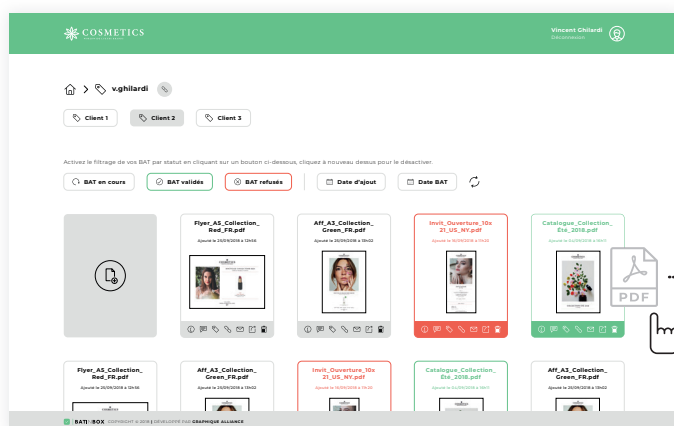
COSMETICS

Vincent Ghilardi
Déconnexion

v.ghilardi

Client 1
Client 2
Client 3

Activez le filtrage de vos BAT par statut en cliquant sur un bouton ci-dessous, cliquez à nouveau dessus pour le désactiver.

BAT en cours
BAT validés
BAT refusés
Date d'ajout
Date BAT

Flyer_A5_Collection_Red_FR.pdf
Ajouté le 20/09/2018 à 12h56

Aff_A3_Collection_Green_FR.pdf
Ajouté le 20/09/2018 à 13h02

Invit_Ouverture_10x21_US_NY.pdf
Ajouté le 20/09/2018 à 13h20

Catalogue_Collection_Été_2018.pdf
Ajouté le 24/09/2018 à 18h11

PDF

Flyer_A5_Collection_Red_FR.pdf
Ajouté le 20/09/2018 à 12h56

Aff_A3_Collection_Green_FR.pdf
Ajouté le 20/09/2018 à 13h02

Invit_Ouverture_10x21_US_NY.pdf
Ajouté le 20/09/2018 à 13h20

Aff_A3_Collection_Green_FR.pdf
Ajouté le 24/09/2018 à 18h11

Aff_A3_Collection_Green_FR.pdf
Ajouté le 20/09/2018 à 13h02

BATINBOX COPYRIGHT © 2018 | DÉVELOPPÉ PAR GRAPHIQUE ALLIANCE